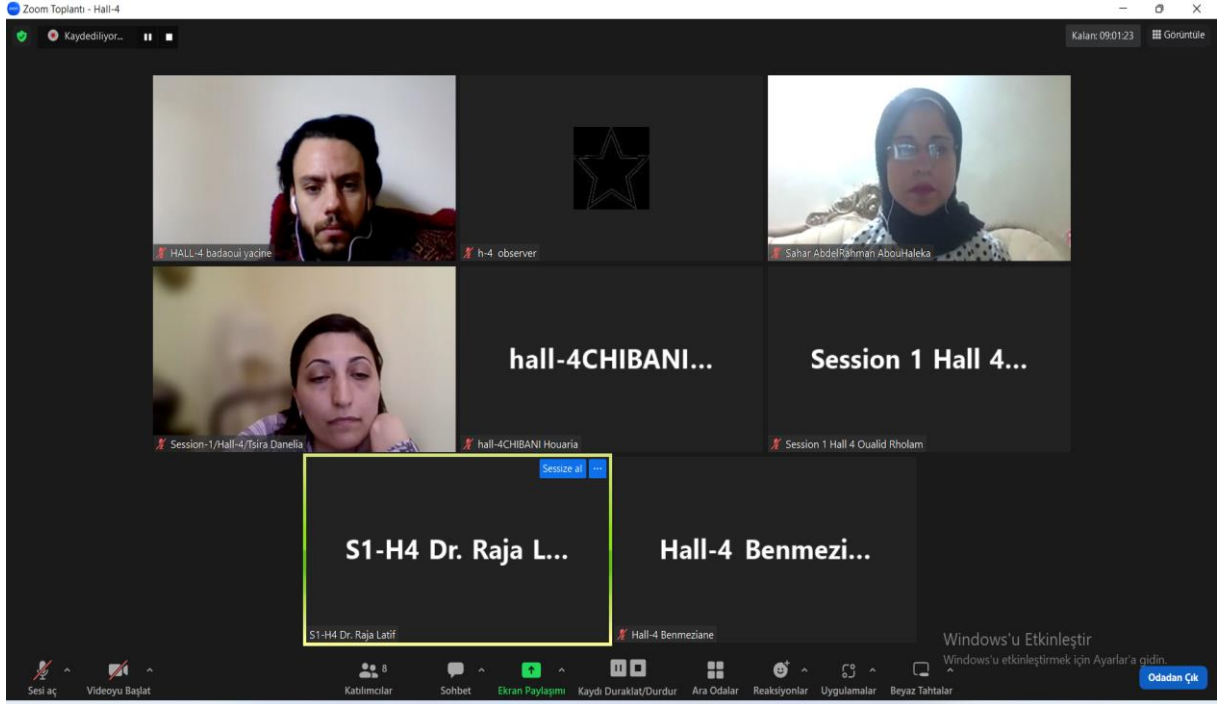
Zoom Toplantı - Hall-4

Kaydediliyor...

Kalan: 09:01:23

Görüntüle

HALL-4 badaoui yacine

h-4 observer

Sahar AbdelRahman AbouHaleka

Session-1/Hall-4/Tsira Danelia

hall-4CHIBANI...

hall-4CHIBANI Houaria

Session 1 Hall 4...

Session 1 Hall 4 Oualid Rholam

Sessize al

S1-H4 Dr. Raja L...

S1-H4 Dr. Raja Latif

Hall-4 Benmezi...

Hall-4 Benmeziane

Windows'u Etkinleştir

Windows'u etkinleştirmek için Ayarlar'a gidin.

Sesi aç

Videoyu Başlat

8

Katılımcılar

Sohbet

Ekran Paylaşımı

Kaydı Duraklat/Durdur

Ara Odalar

Reaksiyonlar

Uygulamalar

Beyaz Tahtalar

Odadan Çık